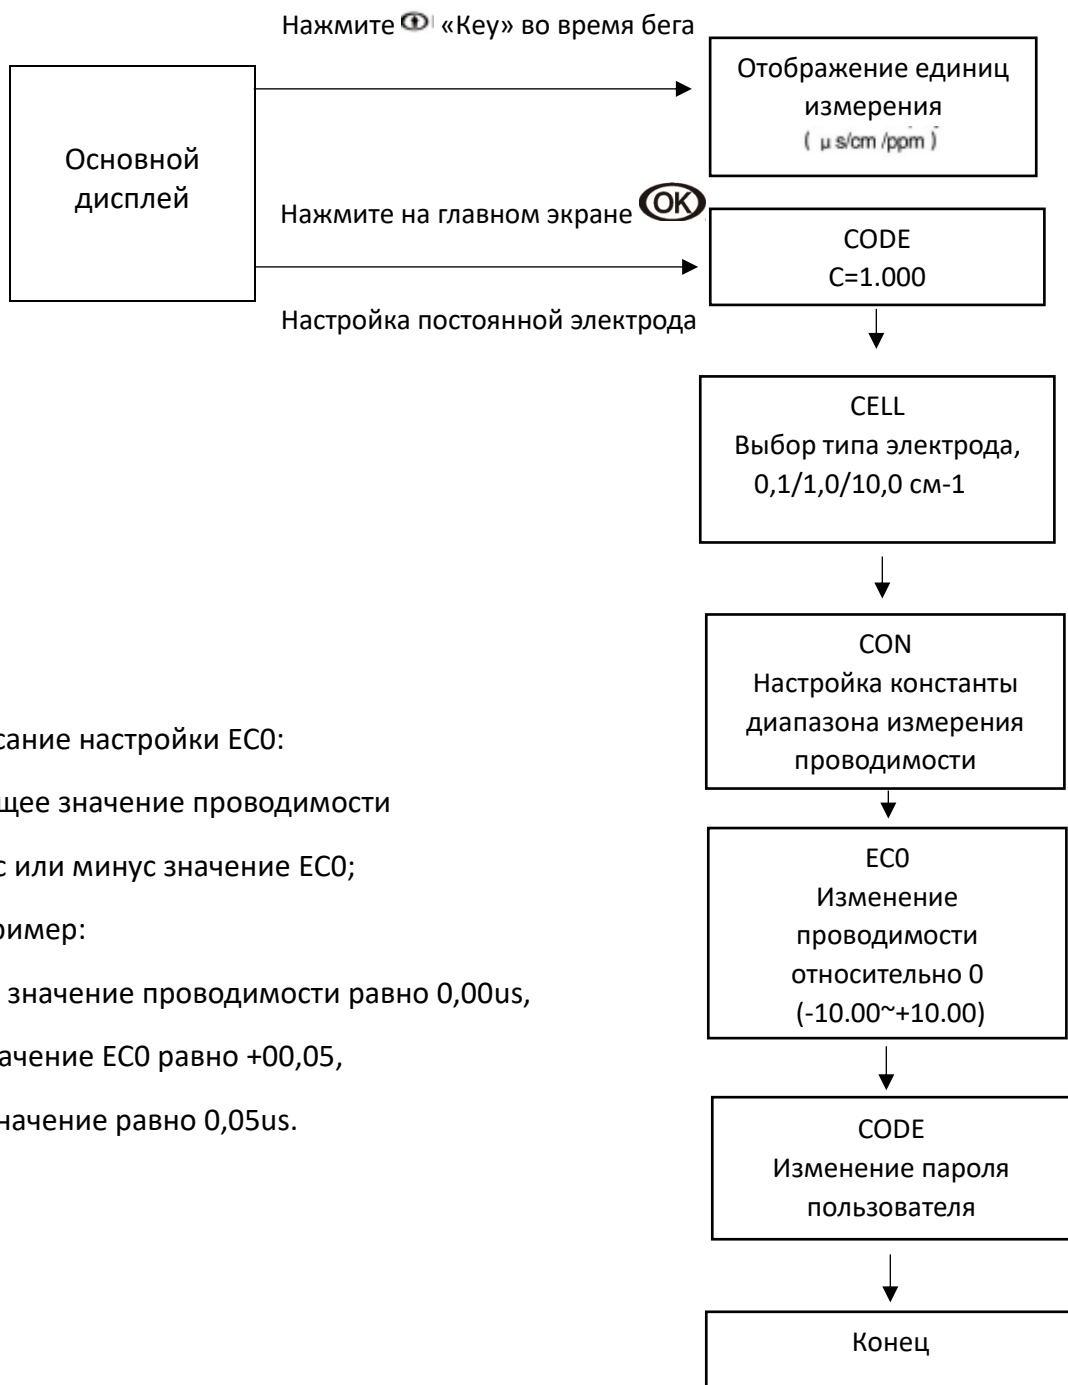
Нажмите «Key» во время бега

Основной дисплей

Отображение единиц измерения
( µs/cm /ppm )

Нажмите на главном экране OK

CODE
C=1.000

Настройка постоянной электрода

CELL
Выбор типа электрода,
0,1/1,0/10,0 см-1

CON
Настройка константы диапазона измерения проводимости

сание настройки EC0:
щее значение проводимости
с или минус значение EC0;
ример:
значение проводимости равно 0,00us,
ачение EC0 равно +00,05,
начение равно 0,05us.

EC0
Изменение проводимости относительно 0
(-10.00~+10.00)

CODE
Изменение пароля пользователя

Конец